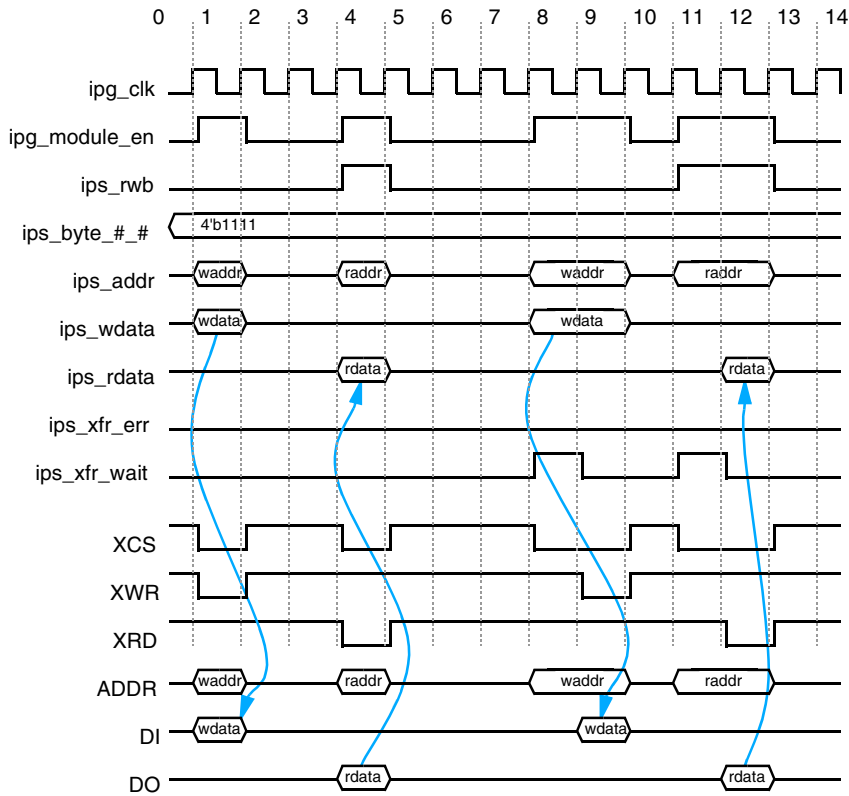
0 1 2 3 4 5 6 7 8 9 10 11 12 13 14

ipg_clk

ipg_module_en

ips_rwb

ips_byte_#_#
4'b1111

ips_addr
waddr
raddr
waddr
raddr

ips_wdata
wdata
wdata

ips_rdata
rdata
rdata

ips_xfr_err

ips_xfr_wait

XCS

XWR

XRD

ADDR
waddr
raddr
waddr
raddr

DI
wdata
wdata

DO
rdata
rdata